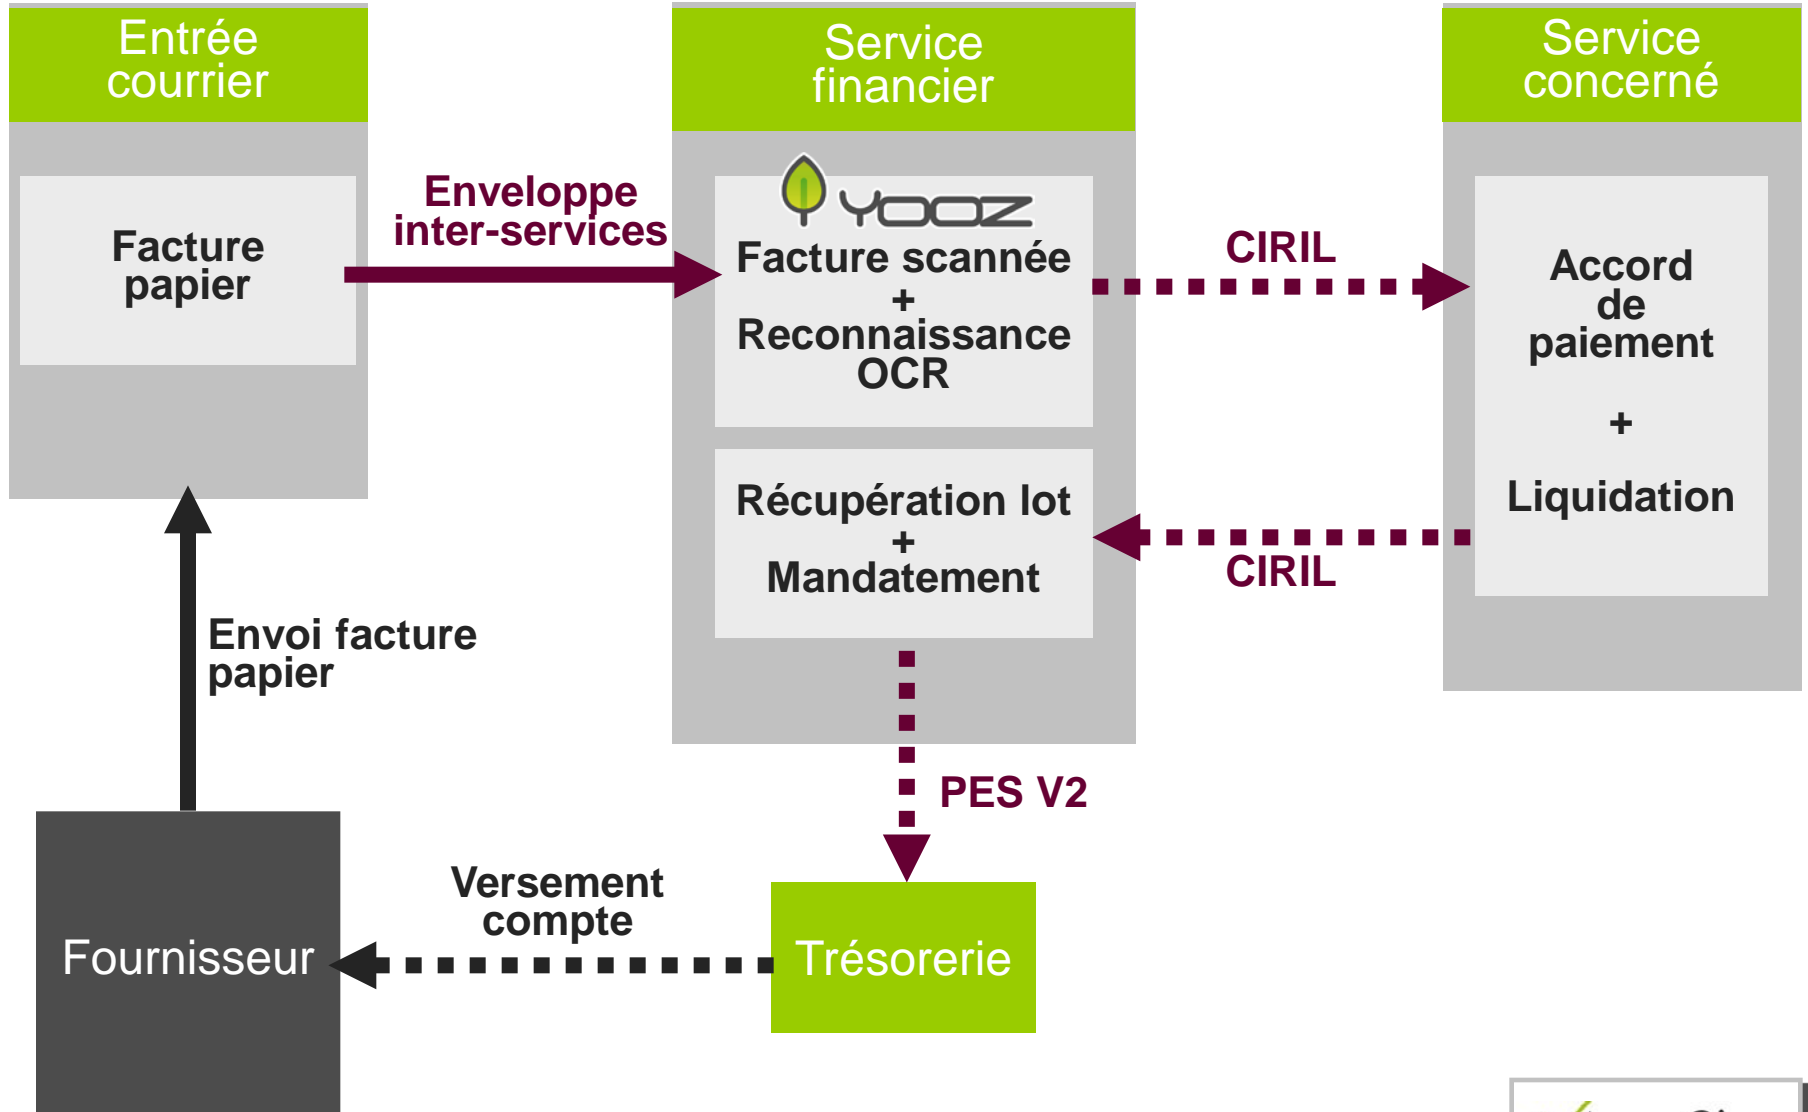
Entrée courrier

Facture papier

Enveloppe inter-services

Service financier

YOOZ

Facture scannée + Reconnaissance OCR

CIRIL

Service concerné

Accord de paiement

+

Liquidation

Récupération lot + Mandatement

CIRIL

Envoi facture papier

PES V2

Versement compte

Fournisseur

Trésorerie